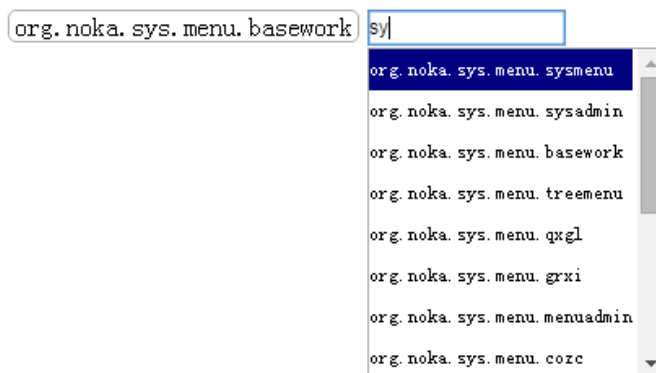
org.noka.sys.menu.basework

sy

org.noka.sys.menu.sysmenu
org.noka.sys.menu.sysadmin
org.noka.sys.menu.basework
org.noka.sys.menu.treemenu
org.noka.sys.menu.qxgl
org.noka.sys.menu.grxi
org.noka.sys.menu.menuadmin
org.noka.sys.menu.corc